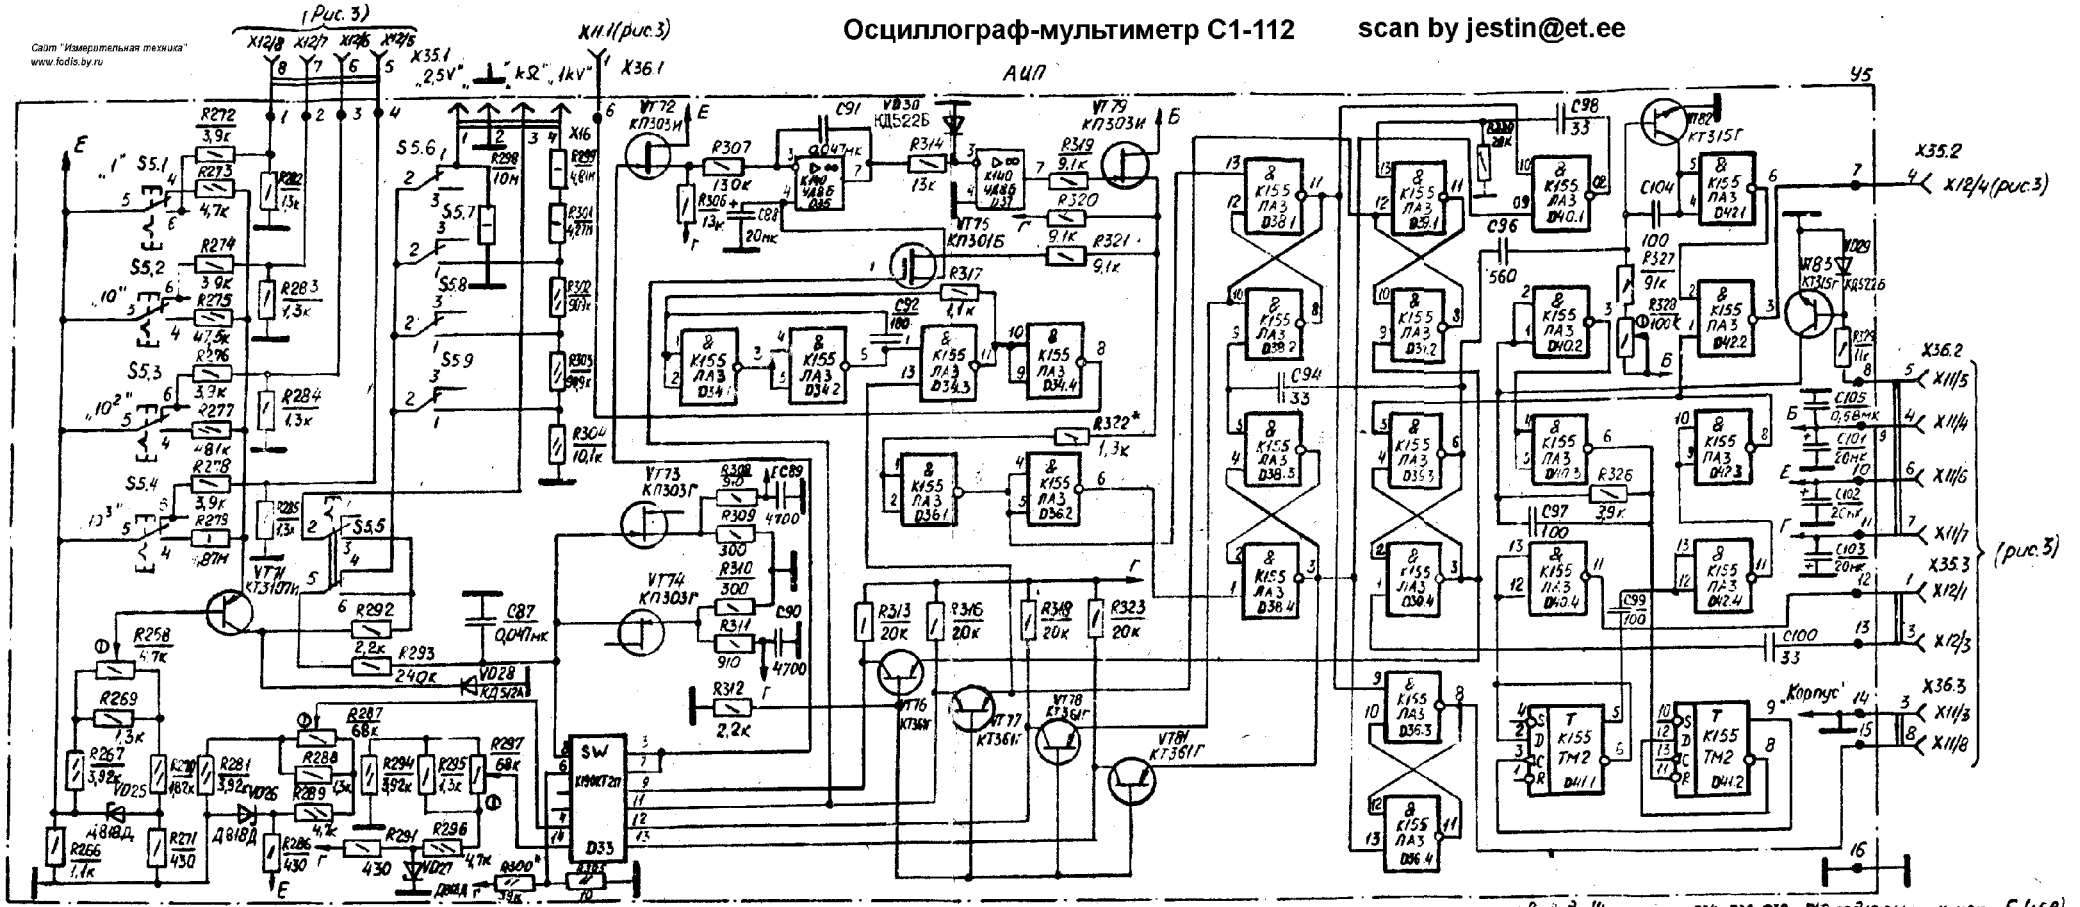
Осциллограф-мультиметр С1-112 scan by jestin@et.ee

Сайт "Измерительная техника"
www.fodis.by.ru

(Рис. 3)
X12/8 X12/7 X12/6 X12/5
8 7 6 5
X35.1
"2,5V" "⊥" "kΩ" "1kV"
X11/1(рис.3)
X36.1
АЦП
У5

R272 3,9к
R273 4,7к
R282 13к
R274 3,9к
R283 1,3к
R275 47,5к
R276 3,9к
R284 1,3к
R277 481к
R278 3,9к
R279 1,87М
R285 13к
S5.1 S5.2 S5.3 S5.4 S5.5 S5.6 S5.7 S5.8 S5.9
"1" "10" "10²" "10³"
E
VT71 КТ3107И
R258 4,7к
R269 1,3к
R267 3,92к
R270 487к
R266 1,1к
R271 430
VD25 Д818Д
R281 3,92к
VD26 Д818Д
R287 68к
R288
R289 4,7к
R286 430
R294 3,92к
R295 1,3к
R291 430
R296 4,7к
VD27 Д814А
R297 68к
R300* 39к
R301 10
R292 2,2к
R293 240к
VD28 КД512А
C87 0,047мк
R298 10М
X16
R299 4,8М
R301 4,27М
R302 901к
R303 99,9к
R304 10,1к
VT72 КП303И
R307 130к
R306 13к
C88 20мк
C91 0,047мк
D35 К140УД8Б
VD30 КД522Б
R314 13к
D37 К140УД8Б
VT75 КП301Б
R319 9,1к
R320 9,1к
R321 9,1к
VT79 КП303И
Б
Г
R317 1,1к
C92 180
D34.1 D34.2 D34.3 D34.4 К155 ЛА3
R322* 1,3к
D36.1 D36.2 К155 ЛА3
VT73 КП303Г
R308 910
R309 300
C89 4700
VT74 КП303Г
R310 300
R311 910
C90 4700
R312 2,2к
SW К190КТ2П D33
R313 20к
R316 20к
R318 20к
R323 20к
VT76 КТ361Г
VT77 КТ361Г
VT78 КТ361Г
VT81 КТ361Г
D38.1 D38.2 D38.3 D38.4 К155 ЛА3
C94 33
D39.1 D39.2 D39.3 D39.4 К155 ЛА3
C98 33
R330 28к
D40.1 D40.2 D40.3 D40.4 К155 ЛА3
C96 560
C97 100
R326 3,9к
C99 100
VT82 КТ315Г
C104 100
R327 91к
R328 100к
D42.1 D42.2 D42.3 D42.4 К155 ЛА3
VT83 КТ315Г
VD29 КД522Б
R329 11к
C105 0,68мк
C101 20мк
C102 20мк
C103 20мк
C100 33
D36.3 D36.4 К155 ЛА3
D41.1 D41.2 К155 ТМ2
"Корпус"
X35.2
X12/4(рис.3)
X36.2
X11/5 X11/4 X11/6 X11/7
X35.3
X12/1 X12/3
(рис.3)
X36.3
X11/3 X11/8
16